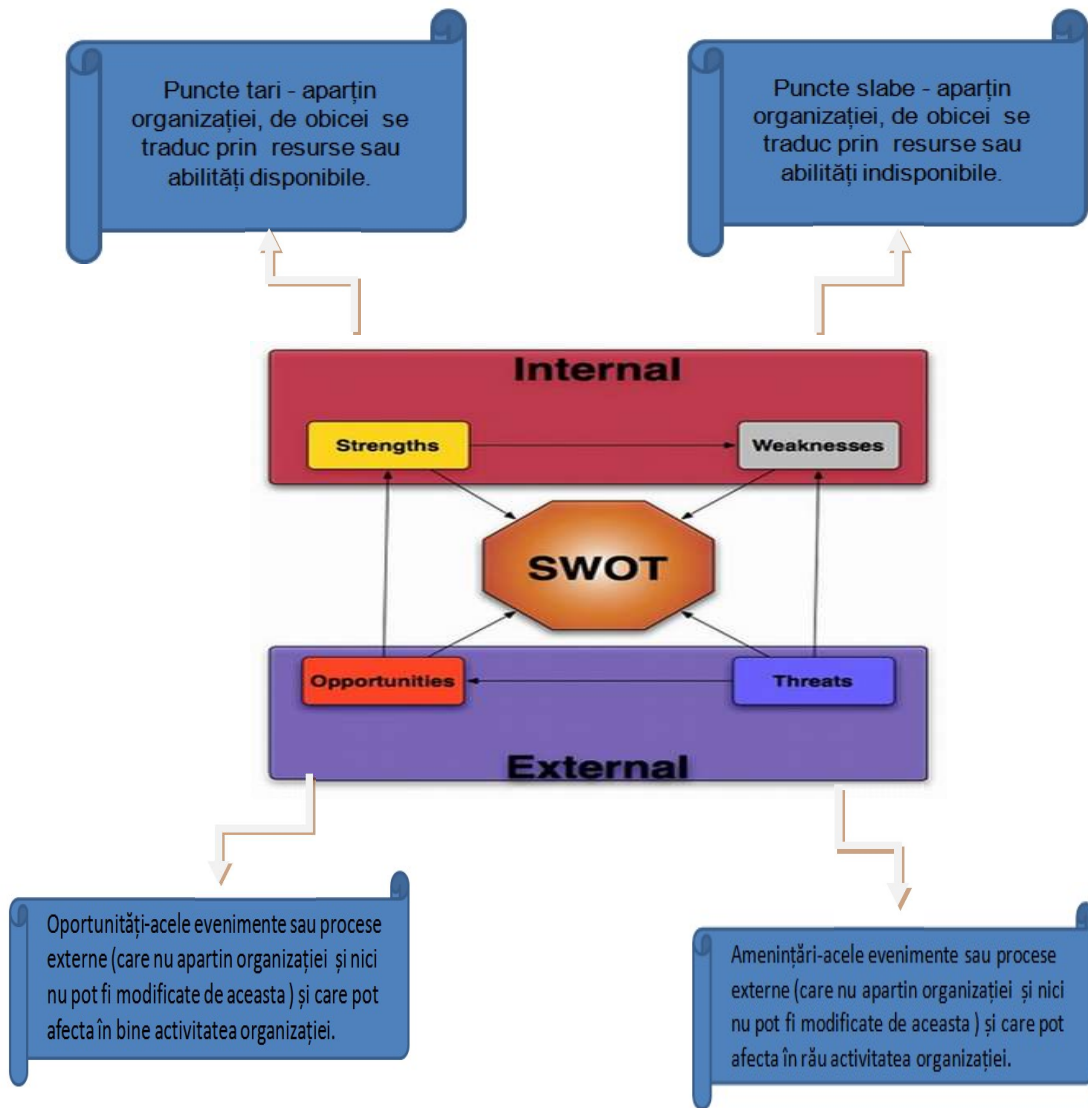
Puncte tari - aparțin organizației, de obicei se traduc prin resurse sau abilități disponibile.

Puncte slabe - aparțin organizației, de obicei se traduc prin resurse sau abilități indisponibile.

Internal

Strengths

Weaknesses

SWOT

Opportunities

Threats

External

Oportunități-acele evenimente sau procese externe (care nu apartin organizației și nici nu pot fi modificate de aceasta ) și care pot afecta în bine activitatea organizației.

Amenințări-acele evenimente sau procese externe (care nu apartin organizației și nici nu pot fi modificate de aceasta ) și care pot afecta în rău activitatea organizației.